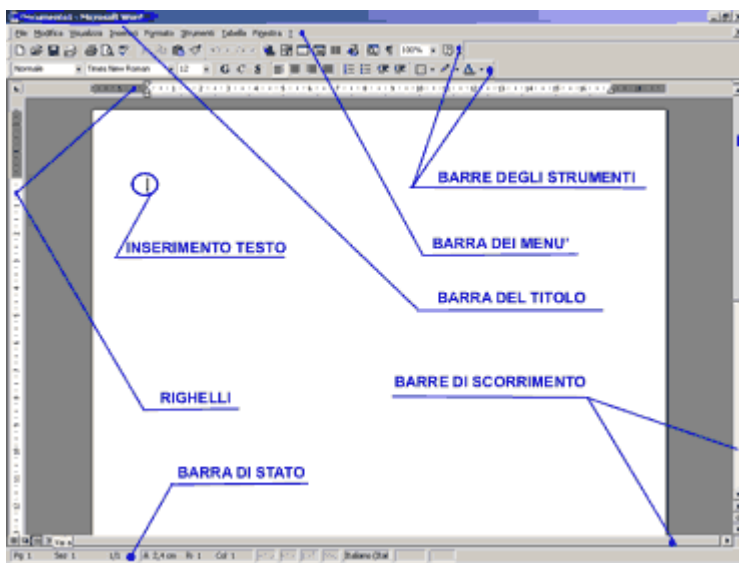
Documento1 - Microsoft Word

File Modifica Visualizza Inserisci Formato Strumenti Tabella Finestra ?

Normale Times New Roman 12 G C S

100%

BARRE DEGLI STRUMENTI

INSERIMENTO TESTO

BARRA DEI MENU'

BARRA DEL TITOLO

RIGHELLI

BARRE DI SCORRIMENTO

BARRA DI STATO

Pg 1 Sez 1 1/1 A 2,4 cm Ri 1 Col 1 Italiano (Ital